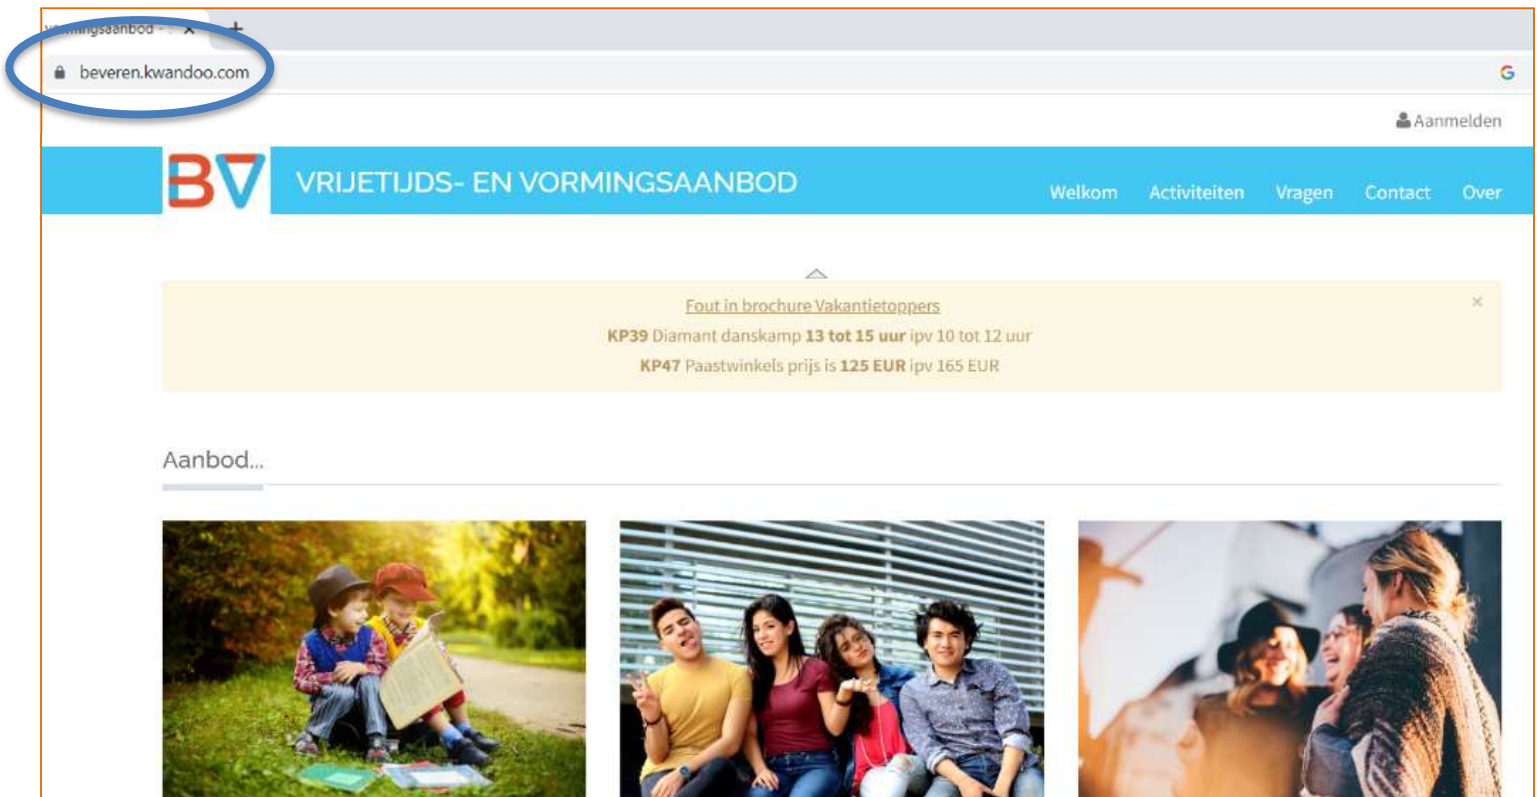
vormingsaanbod - ×
beveren.kwandoo.com

Aanmelden

BV VRIJETIJDS- EN VORMINGSAANBOD

Welkom Activiteiten Vragen Contact Over

Fout in brochure Vakantietoppers
**KP39** Diamant danskamp **13 tot 15 uur** ipv 10 tot 12 uur
**KP47** Paastwinkels prijs is **125 EUR** ipv 165 EUR

×

Aanbod...